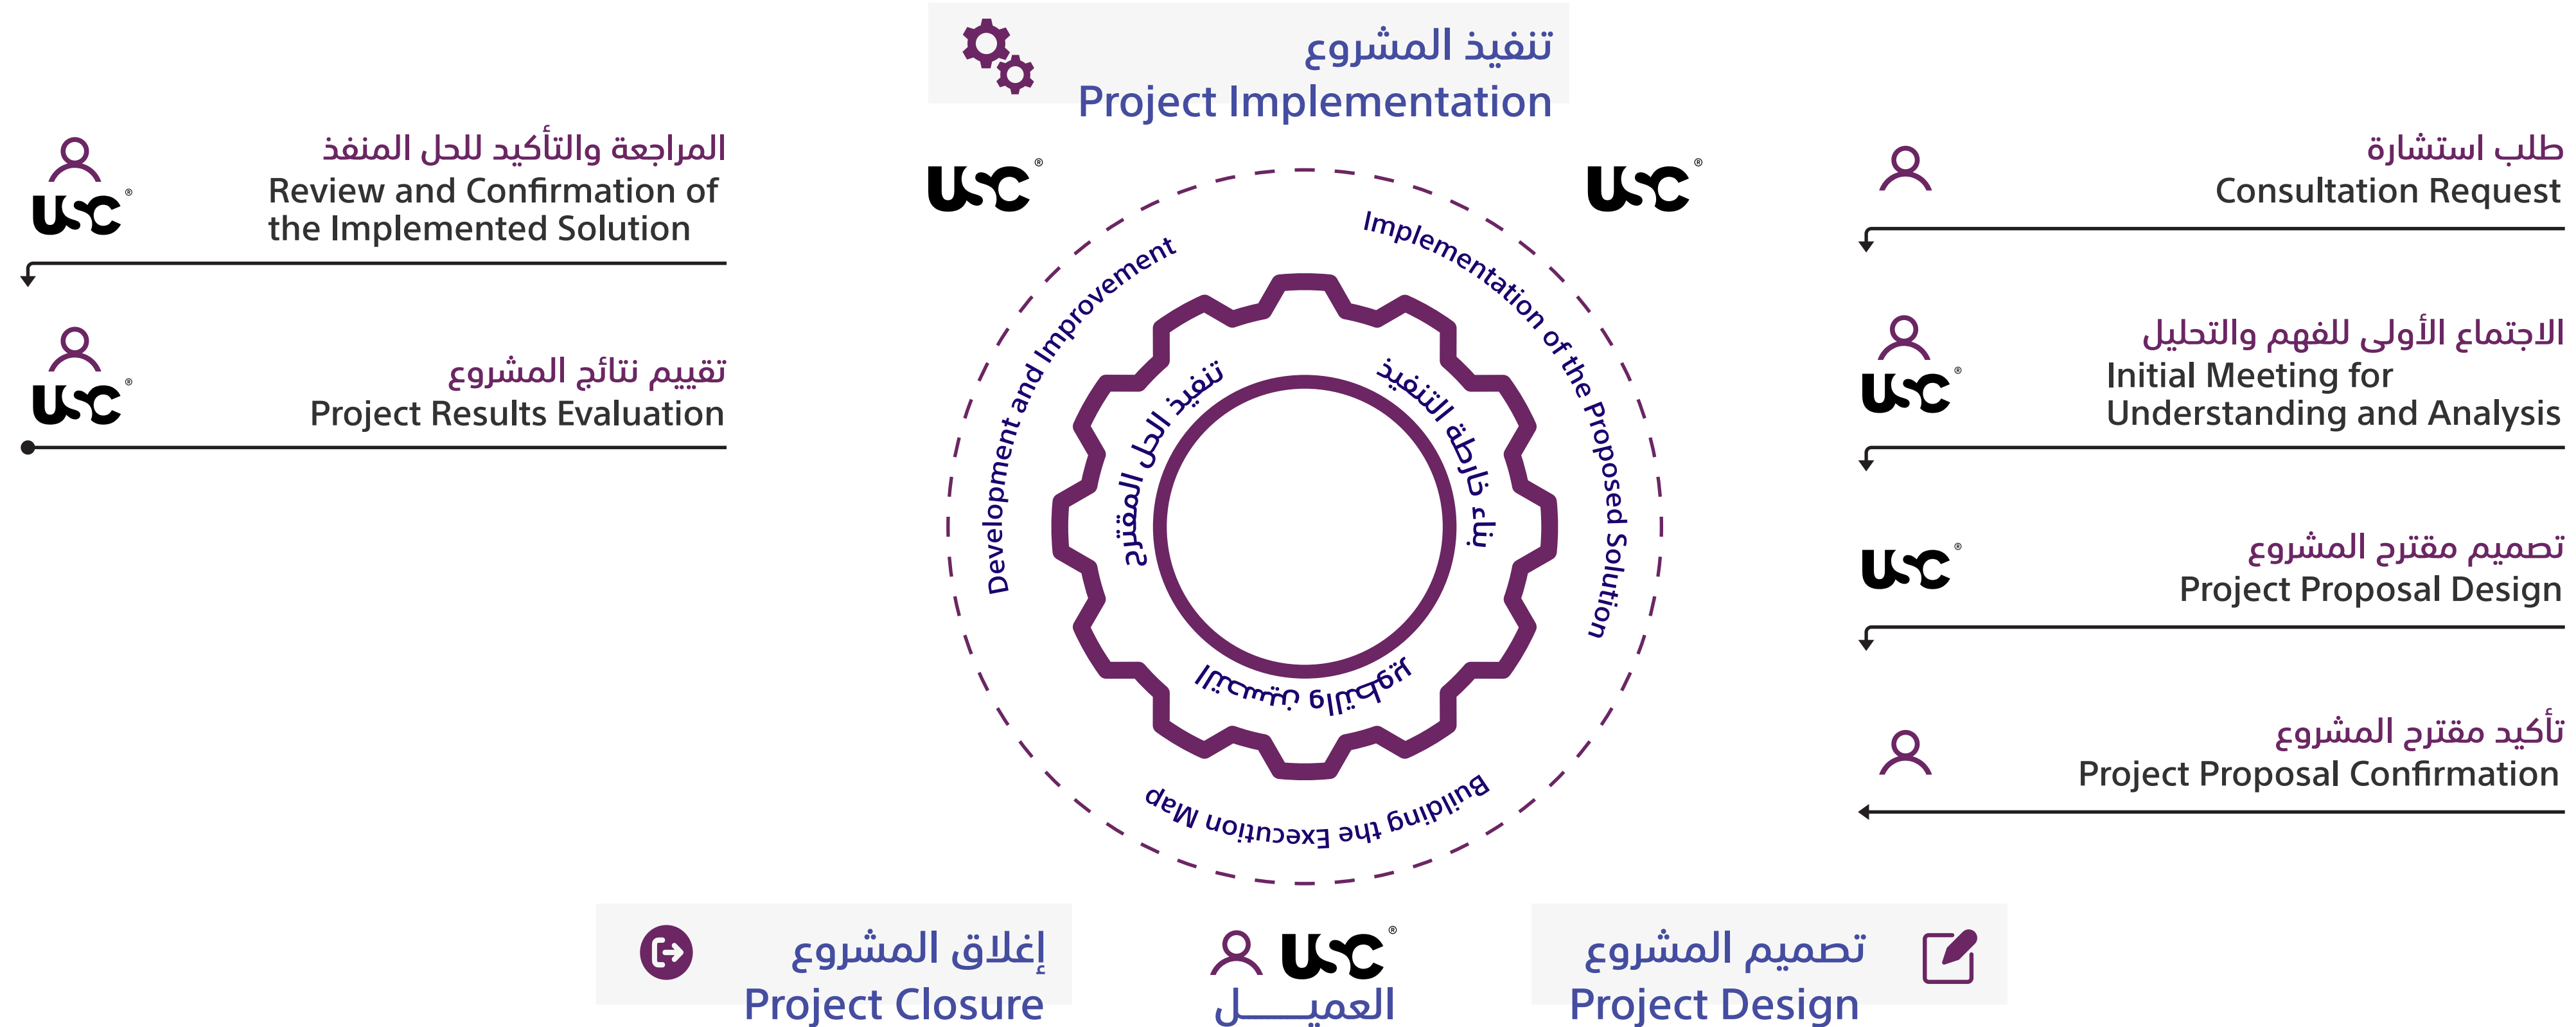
تنفيذ المشروع
Project Implementation

USC®

USC®

المراجعة والتأكيد للحل المنفذ
Review and Confirmation of the Implemented Solution

USC®

تقييم نتائج المشروع
Project Results Evaluation

USC®

طلب استشارة
Consultation Request

الاجتماع الأولى للفهم والتحليل
Initial Meeting for Understanding and Analysis

USC®

تصميم مقترح المشروع
Project Proposal Design

USC®

تأكيد مقترح المشروع
Project Proposal Confirmation

Implementation of the Proposed Solution

Development and Improvement

Building the Execution Map

تنفيذ الحل المقترح

بناء خارطة التنفيذ

التطوير والتحسين

إغلاق المشروع
Project Closure

USC®
العميـــــل

تصميم المشروع
Project Design